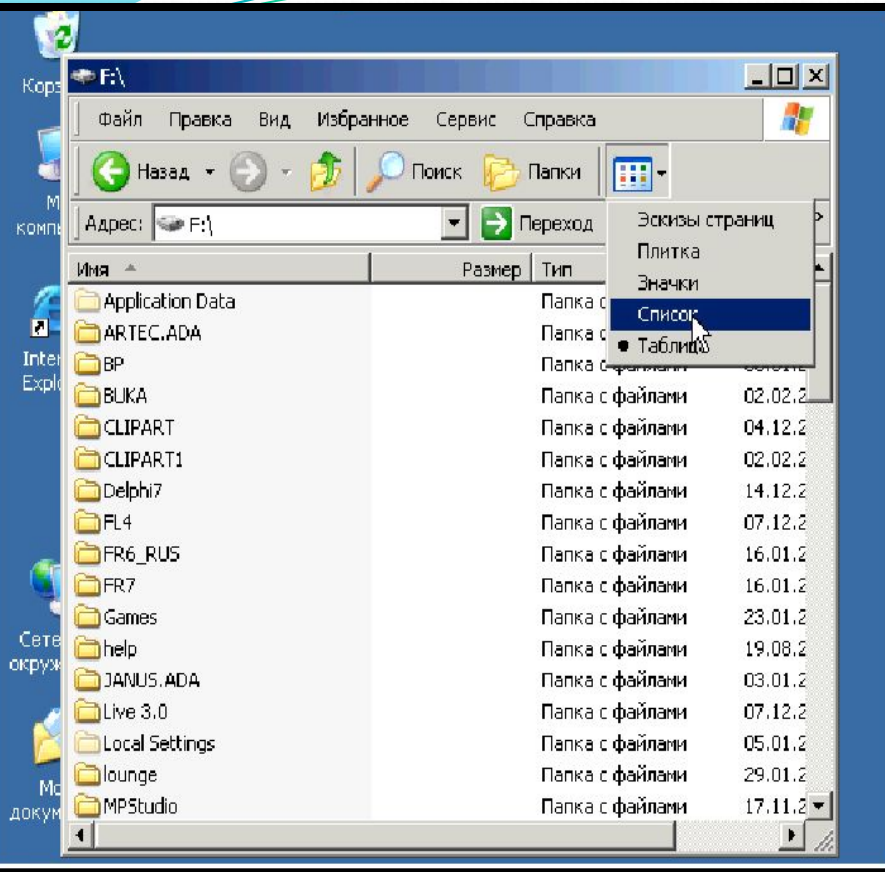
Корз

М компь

Inter Explo

Сете окруж

Мо докум

F:\

Файл Правка Вид Избранное Сервис Справка

Назад Поиск Папки

Адрес: F:\ Переход

Эскизы страниц
Плитка
Значки
Список
Таблица

| Имя | Размер | Тип | |
|---|---|---|---|
| Application Data | | Папка с | |
| ARTEC.ADA | | Папка с | |
| BP | | Папка с | |
| BUKA | | Папка с файлами | 02.02.2 |
| CLIPART | | Папка с файлами | 04.12.2 |
| CLIPART1 | | Папка с файлами | 02.02.2 |
| Delphi7 | | Папка с файлами | 14.12.2 |
| FL4 | | Папка с файлами | 07.12.2 |
| FR6_RUS | | Папка с файлами | 16.01.2 |
| FR7 | | Папка с файлами | 16.01.2 |
| Games | | Папка с файлами | 23.01.2 |
| help | | Папка с файлами | 19.08.2 |
| JANUS.ADA | | Папка с файлами | 03.01.2 |
| Live 3.0 | | Папка с файлами | 07.12.2 |
| Local Settings | | Папка с файлами | 05.01.2 |
| lounge | | Папка с файлами | 29.01.2 |
| MPStudio | | Папка с файлами | 17.11.2 |